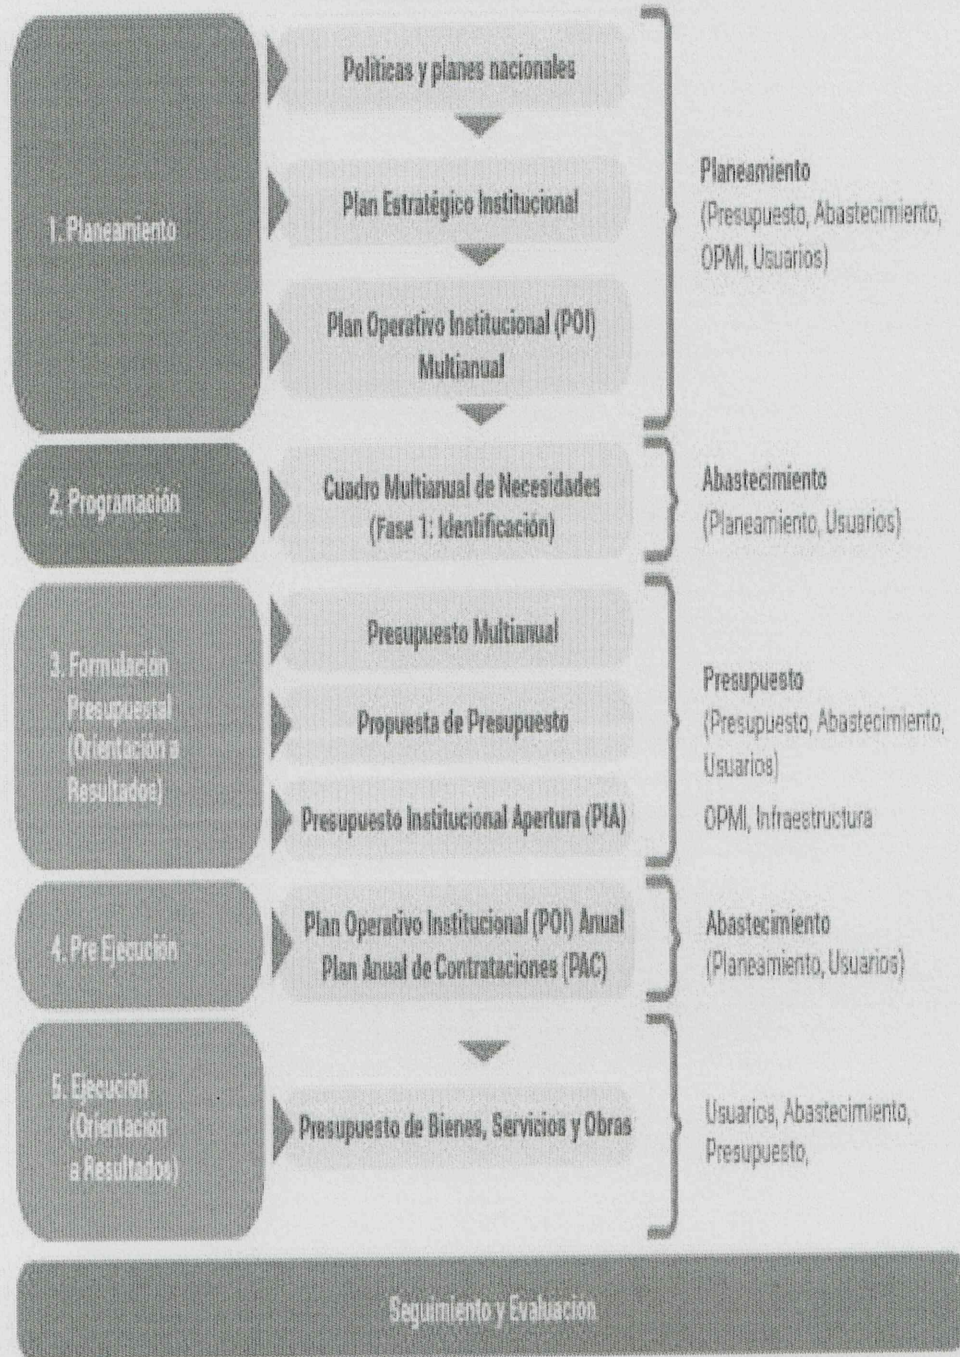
1. Planeamiento

Políticas y planes nacionales

Plan Estratégico Institucional

Plan Operativo Institucional (POI) Multianual

Planeamiento
(Presupuesto, Abastecimiento, OPMI, Usuarios)

2. Programación

Cuadro Multianual de Necesidades (Fase 1: Identificación)

Abastecimiento
(Planeamiento, Usuarios)

3. Formulación Presupuestal (Orientación a Resultadoe)

Presupuesto Multianual

Propuesta de Presupuesto

Presupuesto Institucional Apertura (PIA)

Presupuesto
(Presupuesto, Abastecimiento, Usuarios)
OPMI, Infraestructura

4. Pre Ejecución

Plan Operativo Institucional (POI) Anual
Plan Anual de Contrataciones (PAC)

Abastecimiento
(Planeamiento, Usuarios)

5. Ejecución (Orientación a Resultados)

Presupuesto de Bienes, Servicios y Obras

Usuarios, Abastecimiento, Presupuesto,

Seguimiento y Evaluación